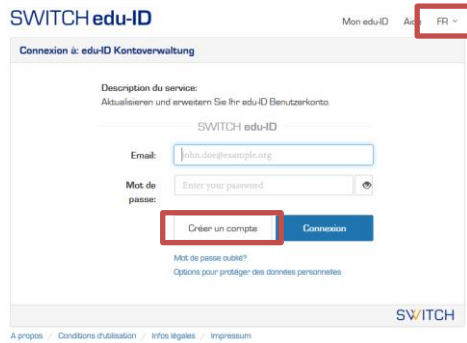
SWITCH edu-ID

Mon edu-ID Aide FR

Connexion à: edu-ID Kontoverwaltung

Description du service:
Aktualisieren und erweitern Sie Ihr edu-ID Benutzerkonto.

SWITCH edu-ID

Email: john.doe@example.org

Mot de passe: Enter your password

Créer un compte

Connexion

Mot de passe oublié?

Options pour protéger des données personnelles

SWITCH

A propos / Conditions d'utilisation / Infos légales / Impressum